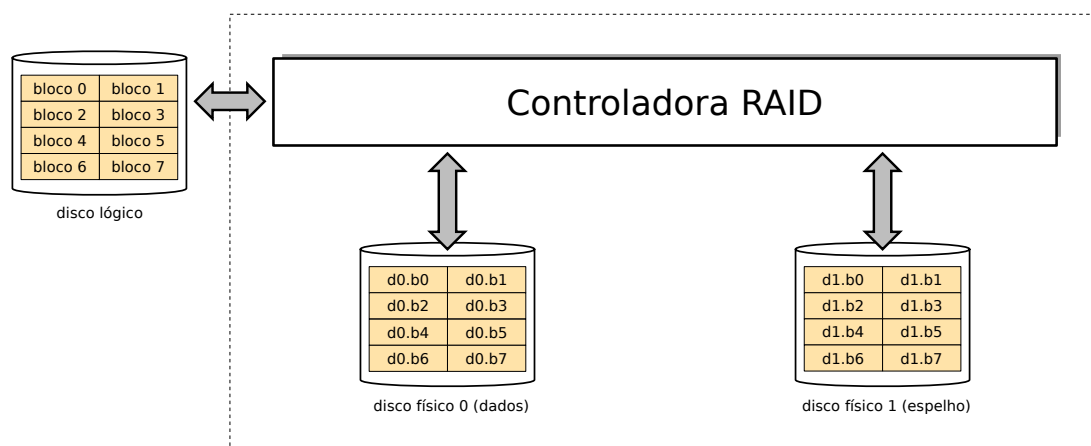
| bloco 0 | bloco 1 |
|---|---|
| bloco 2 | bloco 3 |
| bloco 4 | bloco 5 |
| bloco 6 | bloco 7 |

disco lógico

Controladora RAID

| d0.b0 | d0.b1 |
|---|---|
| d0.b2 | d0.b3 |
| d0.b4 | d0.b5 |
| d0.b6 | d0.b7 |

disco físico 0 (dados)

| d1.b0 | d1.b1 |
|---|---|
| d1.b2 | d1.b3 |
| d1.b4 | d1.b5 |
| d1.b6 | d1.b7 |

disco físico 1 (espelho)